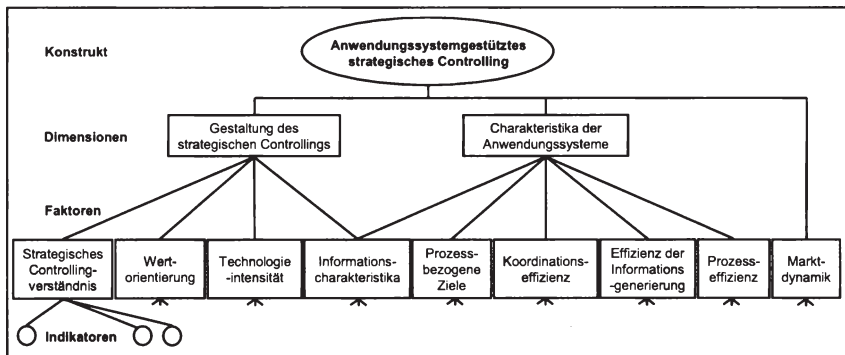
Konstrukt

Anwendungssystemgestütztes strategisches Controlling

Dimensionen

Gestaltung des strategischen Controllings

Charakteristika der Anwendungssysteme

Faktoren

Strategisches Controllingverständnis

Wertorientierung

Technologie-intensität

Informationscharakteristika

Prozessbezogene Ziele

Koordinationseffizienz

Effizienz der Informations-generierung

Prozesseffizienz

Marktdynamik

Indikatoren